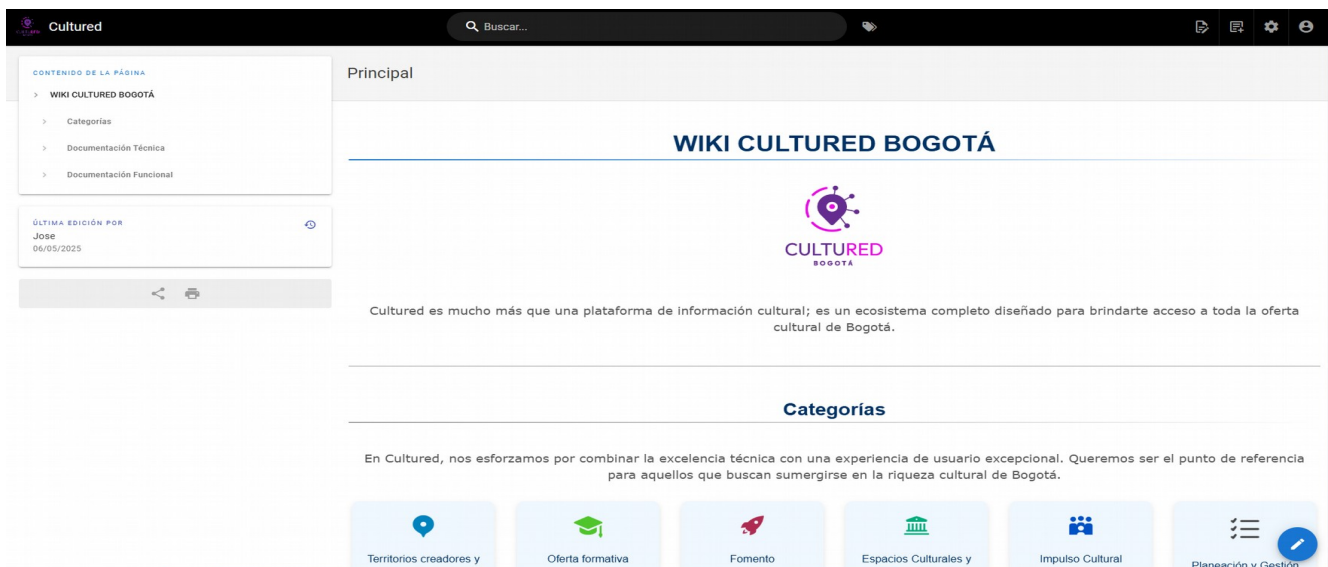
Cultured

Buscar...

CONTENIDO DE LA PÁGINA

WIKI CULTURED BOGOTÁ

Categorías

Documentación Técnica

Documentación Funcional

ÚLTIMA EDICIÓN POR
Jose
06/05/2025

Principal

WIKI CULTURED BOGOTÁ

CULTURED
BOGOTÁ

Cultured es mucho más que una plataforma de información cultural; es un ecosistema completo diseñado para brindarte acceso a toda la oferta cultural de Bogotá.

Categorías

En Cultured, nos esforzamos por combinar la excelencia técnica con una experiencia de usuario excepcional. Queremos ser el punto de referencia para aquellos que buscan sumergirse en la riqueza cultural de Bogotá.

Territorios creadores y

Oferta formativa

Fomento

Espacios Culturales y

Impulso Cultural

Planeación y Gestión